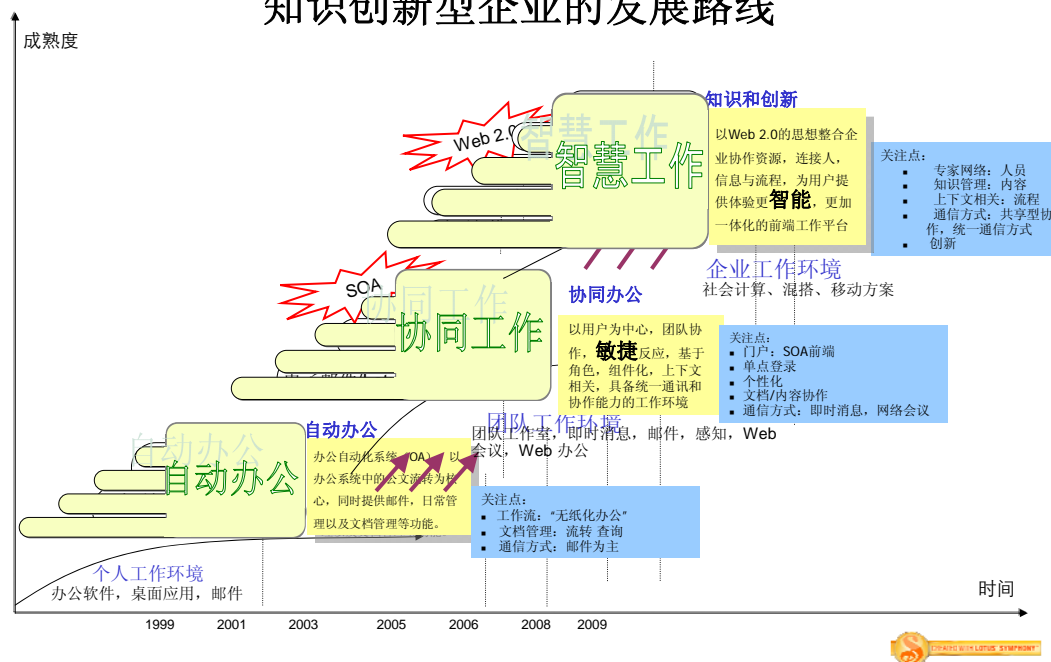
知识创新型企业的发展路线

成熟度

Web 2.0

智慧工作

智慧工作

知识和创新

以Web 2.0的思想整合企业协作资源，连接人，信息与流程，为用户提供体验更**智能**，更加一体化的前端工作平台

关注点：
- 专家网络：人员
- 知识管理：内容
- 上下文相关：流程
- 通信方式：共享型协作，统一通信方式
- 创新

企业工作环境
社会计算、混搭、移动方案

SOA

协同工作

协同工作

协同办公

以用户为中心，团队协作，**敏捷**反应，基于角色，组件化，上下文相关，具备统一通讯和协作能力的工作环境

关注点：
- 门户：SOA前端
- 单点登录
- 个性化
- 文档/内容协作
- 通信方式：即时消息，网络会议

自动办公

自动办公

自动办公

办公自动化系统（OA），以办公系统中的公文流转为核心，同时提供邮件，日常管理以及文档管理等功能。

团队工作环境
团队工作室，即时消息，邮件，感知，Web会议，Web 办公

关注点：
- 工作流：“无纸化办公”
- 文档管理：流转 查询
- 通信方式：邮件为主

个人工作环境
办公软件，桌面应用，邮件

时间

1999 2001 2003 2005 2006 2008 2009

CREATED WITH LOTUS SYMPHONY